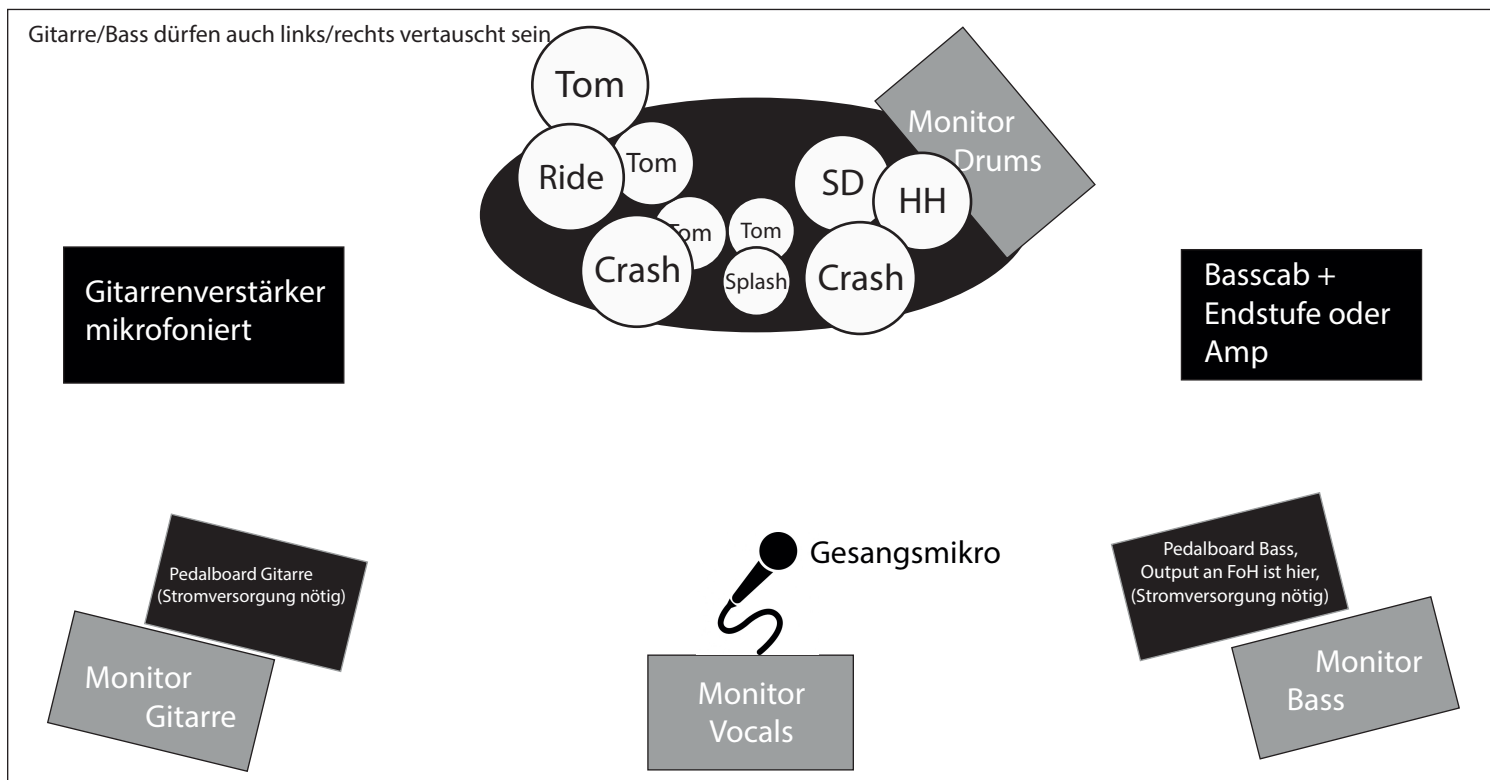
Gitarre/Bass dürfen auch links/rechts vertauscht sein

Tom

Monitor Drums

Ride

Tom

SD

HH

Tom

Tom

Crash

Splash

Crash

Gitarrenverstärker mikrofoniert

Basscab + Endstufe oder Amp

Gesangsmikro

Pedalboard Gitarre (Stromversorgung nötig)

Monitor Gitarre

Monitor Vocals

Pedalboard Bass, Output an FoH ist hier, (Stromversorgung nötig)

Monitor Bass